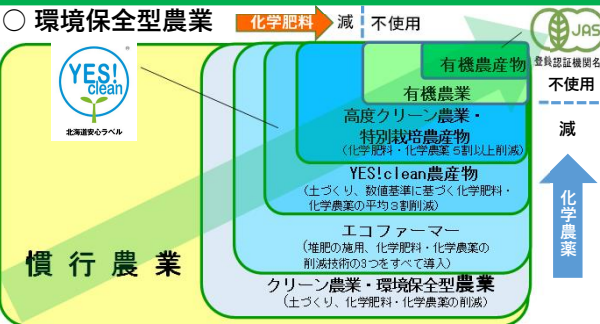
○ 環境保全型農業

化学肥料 減 不使用

JAS

登録認証機関名

不使用

減

化学農薬

YES! clean ®

北海道安心ラベル

有機農産物

有機農業

高度クリーン農業・特別栽培農産物
(化学肥料・化学農薬 5割以上削減)

YES!clean農産物
(土づくり、数値基準に基づく化学肥料・化学農薬の平均3割削減)

エコファーマー
(堆肥の施用、化学肥料・化学農薬の削減技術の3つをすべて導入)

クリーン農業・環境保全型農業
(土づくり、化学肥料・化学農薬の削減)

慣行農業